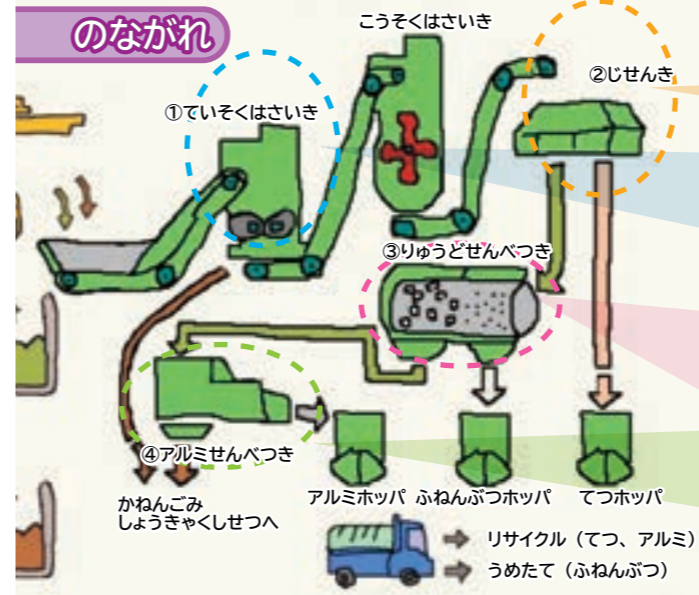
のながれ

こうそくはさいき

①ていそくはさいき

②じせんき

③りゅうどせんべつき

④アルミせんべつき

かねんごみ
しょうきゃくしせつへ

アルミホッパ

ふねんぶつホッパ

てつホッパ

リサイクル（てつ、アルミ）

うめたて（ふねんぶつ）